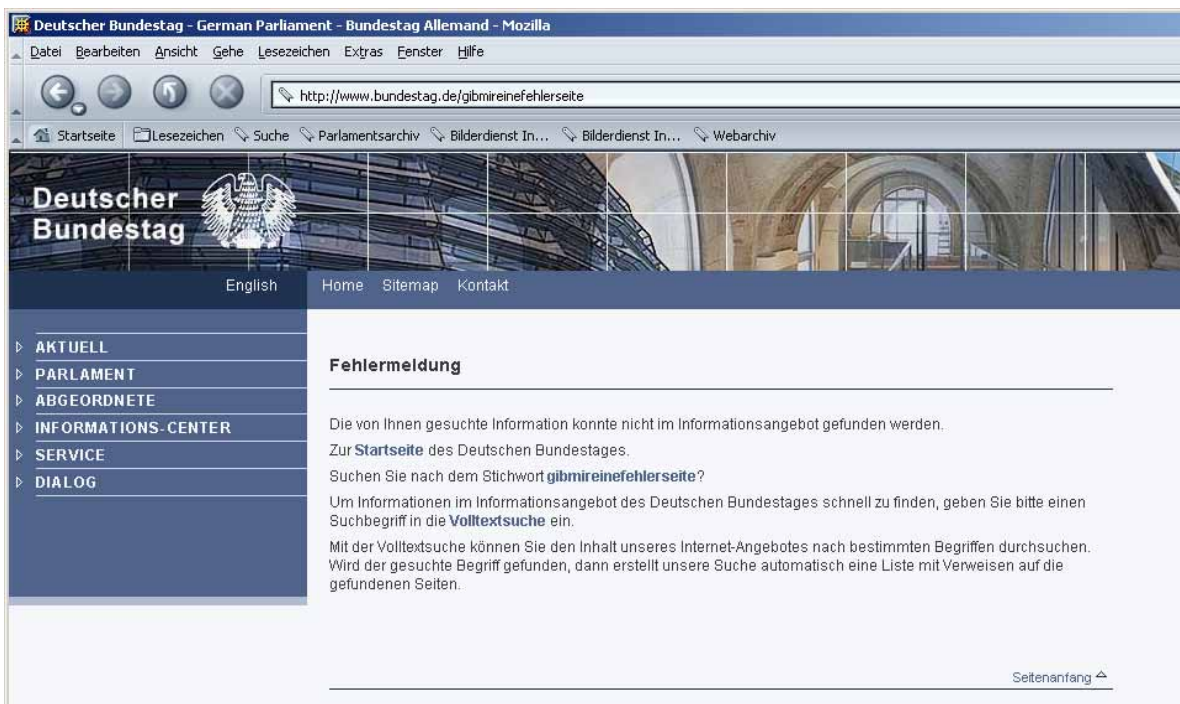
Deutscher Bundestag - German Parliament - Bundestag Allemand - Mozilla

Datei Bearbeiten Ansicht Gehe Lesezeichen Extras Fenster Hilfe

http://www.bundestag.de/gibmireinefehlerseite

Startseite Lesezeichen Suche Parlamentsarchiv Bilderdienst In... Bilderdienst In... Webarchiv

Deutscher Bundestag

English Home Sitemap Kontakt

AKTUELL
PARLAMENT
ABGEORDNETE
INFORMATIONS-CENTER
SERVICE
DIALOG

Fehlermeldung

Die von Ihnen gesuchte Information konnte nicht im Informationsangebot gefunden werden.

Zur Startseite des Deutschen Bundestages.

Suchen Sie nach dem Stichwort gibmireinefehlerseite?

Um Informationen im Informationsangebot des Deutschen Bundestages schnell zu finden, geben Sie bitte einen Suchbegriff in die Volltextsuche ein.

Mit der Volltextsuche können Sie den Inhalt unseres Internet-Angebotes nach bestimmten Begriffen durchsuchen. Wird der gesuchte Begriff gefunden, dann erstellt unsere Suche automatisch eine Liste mit Verweisen auf die gefundenen Seiten.

Seitenanfang